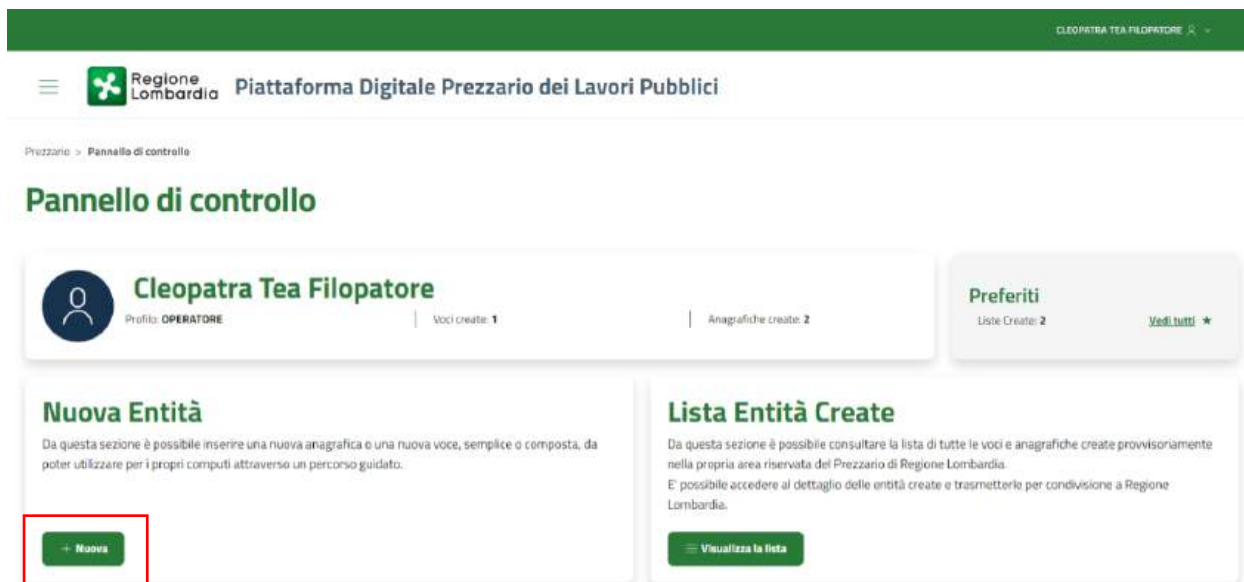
CLEOPATRA TEA FILOPATORE

Regione Lombardia Piattaforma Digitale Prezzario dei Lavori Pubblici

Prezzario > Pannello di controllo

Pannello di controllo

Cleopatra Tea Filopatore

Profilo: OPERATORE | Voci create: 1 | Anagrafiche create: 2

Preferiti

Liste Create: 2 Vedi tutti ★

Nuova Entità

Da questa sezione è possibile inserire una nuova anagrafica o una nuova voce, semplice o composta, da poter utilizzare per i propri computi attraverso un percorso guidato.

+ Nuova

Lista Entità Create

Da questa sezione è possibile consultare la lista di tutte le voci e anagrafiche create provvisoriamente nella propria area riservata del Prezzario di Regione Lombardia.
E' possibile accedere al dettaglio delle entità create e trasmetterle per condivisione a Regione Lombardia.

Visualizza la lista